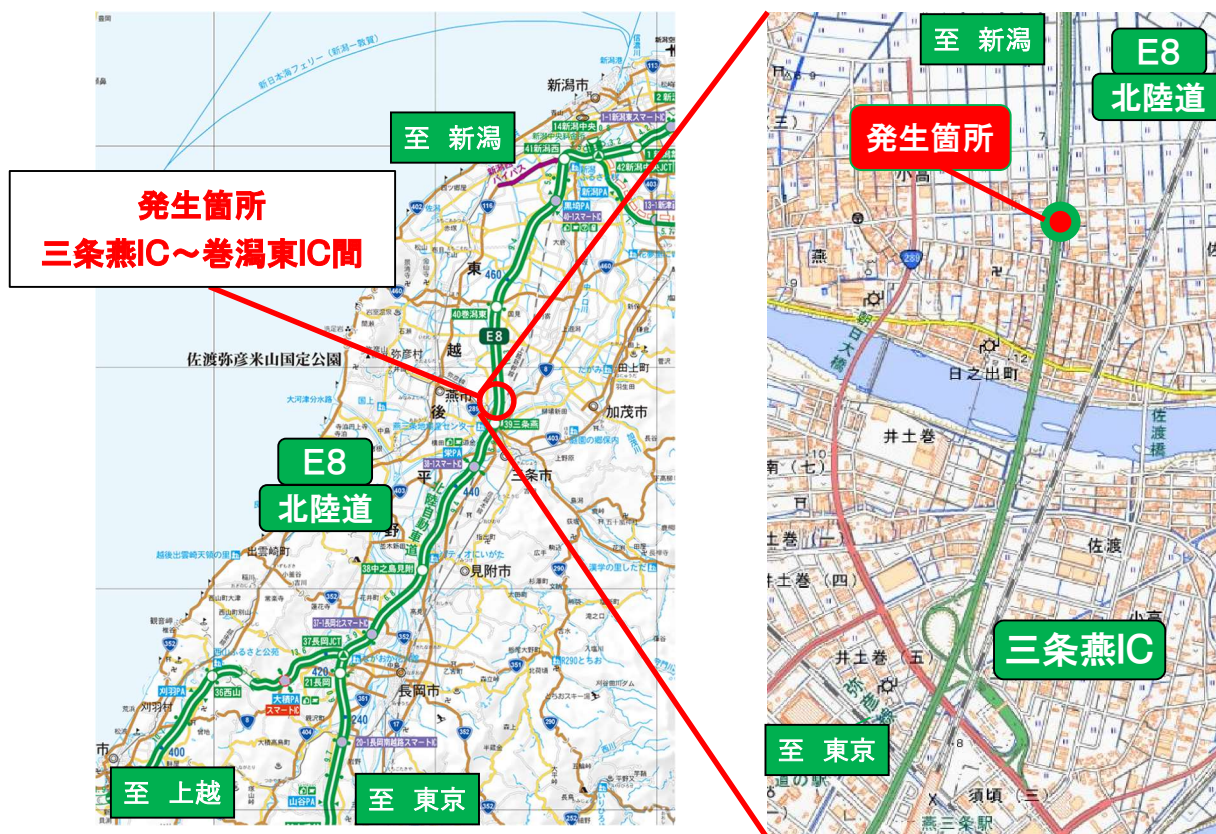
発生箇所
三条燕IC～巻潟東IC間

至 新潟

新潟市

新日本海フェリー（新潟－敦賀）

14新潟中央

41新潟西

42新潟東JCT

新潟PA

黒埼PA

東

460

40巻潟東

E8

越

佐渡弥彦米山国定公園

弥彦村

燕市

後

39三条燕

加茂市

田上町

E8

北陸道

三条市

栄PA

平

440

38中之島見附

見附市

37長岡JCT

出雲崎町

37-1長岡北スマートIC

420

21長岡

長岡市

大積PA

スマートIC

36西山

米山PA

刈羽村

400

240

8

352

351

17

290

至 上越

至 東京

山谷PA

至 新潟

E8

北陸道

発生箇所

小高

燕

289

日之出町

佐渡橋

井土巻

南（七）

井土巻（一）

井土巻（四）

佐渡

井土巻（五）

三条燕IC

至 東京

須頃（三）

燕三条駅

道の駅

8